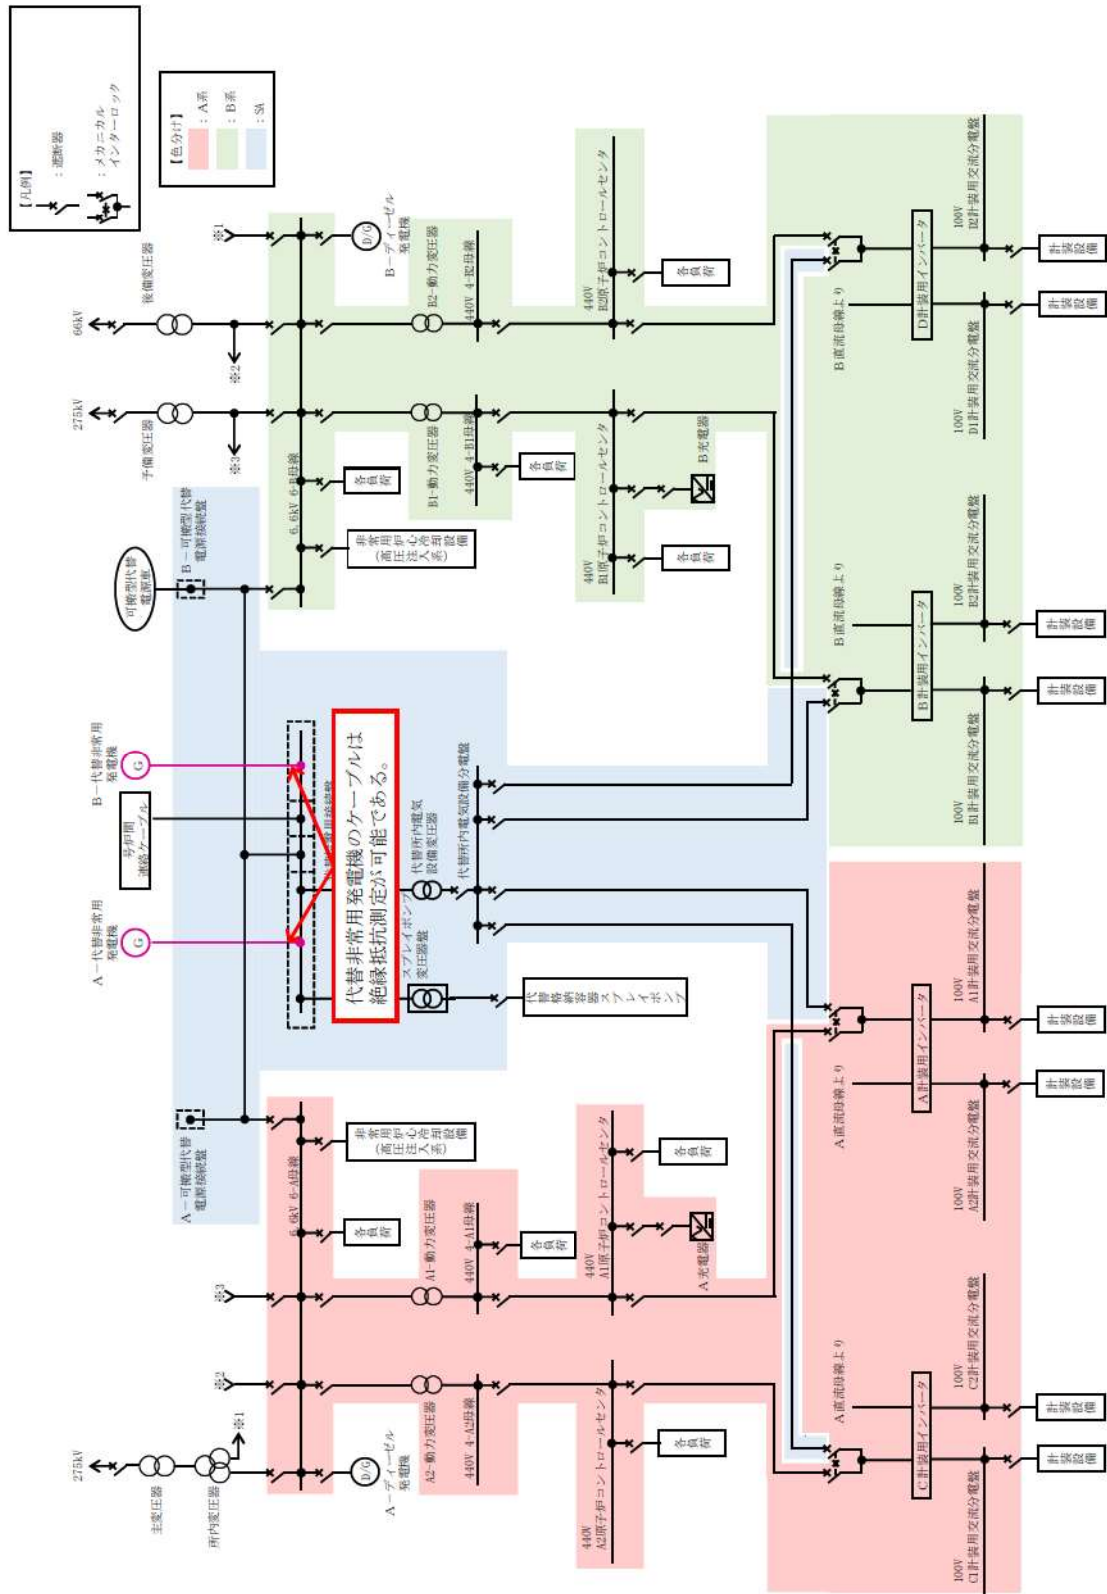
【凡例】
：遮断器
：メカニカルインターロック

【色分け】
：A系
：B系
：SA

66kV
後備変圧器
275kV
予備変圧器
※1
※2
※3
B－ディーゼル発電機
D/G
B2-動力変圧器
440V 4-B2母線
440V B2原子炉コントロールセンタ
各負荷
6.6kV 6-B母線
各負荷
B1-動力変圧器
440V 4-B1母線
各負荷
440V B1原子炉コントロールセンタ
B充電器
各負荷
非常用炉心冷却設備（高圧注入系）
可搬型代替電源車
B－可搬型代替電源接続盤
100V D2計装用交流分電盤
計装設備
D計装用インバータ
計装設備
B直流母線より
100V D1計装用交流分電盤
100V B2計装用交流分電盤
計装設備
B直流母線より
B計装用インバータ
計装設備
100V B1計装用交流分電盤
B－代替非常用発電機
G
号炉間連絡ケーブル
代替非常用発電機のケーブルは絶縁抵抗測定が可能である。
代替所内電気設備変圧器
代替所内電気設備分電盤
A－代替非常用発電機
G
スプレイポンプ変圧器
代替格納容器スプレイポンプ
100V A1計装用交流分電盤
計装設備
A計装用インバータ
計装設備
A直流母線より
100V A2計装用交流分電盤
A－可搬型代替電源接続盤
非常用炉心冷却設備（高圧注入系）
6.6kV 6-A母線
各負荷
A1-動力変圧器
440V 4-A1母線
各負荷
440V A1原子炉コントロールセンタ
A充電器
各負荷
※3
※2
100V C2計装用交流分電盤
計装設備
A直流母線より
C計装用インバータ
計装設備
100V C1計装用交流分電盤
275kV
主変圧器
所内変圧器
※1
A－ディーゼル発電機
D/G
A2-動力変圧器
440V 4-A2母線
440V A2原子炉コントロールセンタ
各負荷